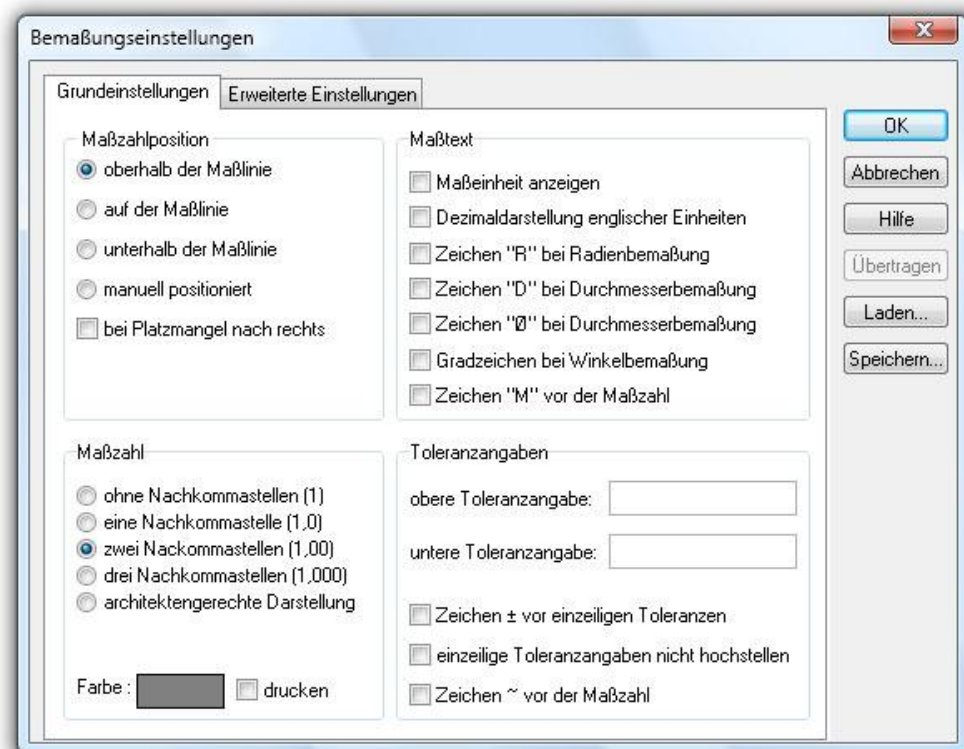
Bemaßungseinstellungen

X

Grundeinstellungen | Erweiterte Einstellungen

Maßzahlposition
oberhalb der Maßlinie
auf der Maßlinie
unterhalb der Maßlinie
manuell positioniert
bei Platzmangel nach rechts

Maßtext
Maßeinheit anzeigen
Dezimaldarstellung englischer Einheiten
Zeichen "R" bei Radienbemaßung
Zeichen "D" bei Durchmesserbemaßung
Zeichen "Ø" bei Durchmesserbemaßung
Gradzeichen bei Winkelbemaßung
Zeichen "M" vor der Maßzahl

Maßzahl
ohne Nachkommastellen (1)
eine Nachkommastelle (1,0)
zwei Nackommastellen (1,00)
drei Nachkommastellen (1,000)
architektengerechte Darstellung

Farbe :
drucken

Toleranzangaben
obere Toleranzangabe:
untere Toleranzangabe:
Zeichen ± vor einzeiligen Toleranzen
einzeilige Toleranzangaben nicht hochstellen
Zeichen ~ vor der Maßzahl

OK
Abbrechen
Hilfe
Übertragen
Laden...
Speichern...